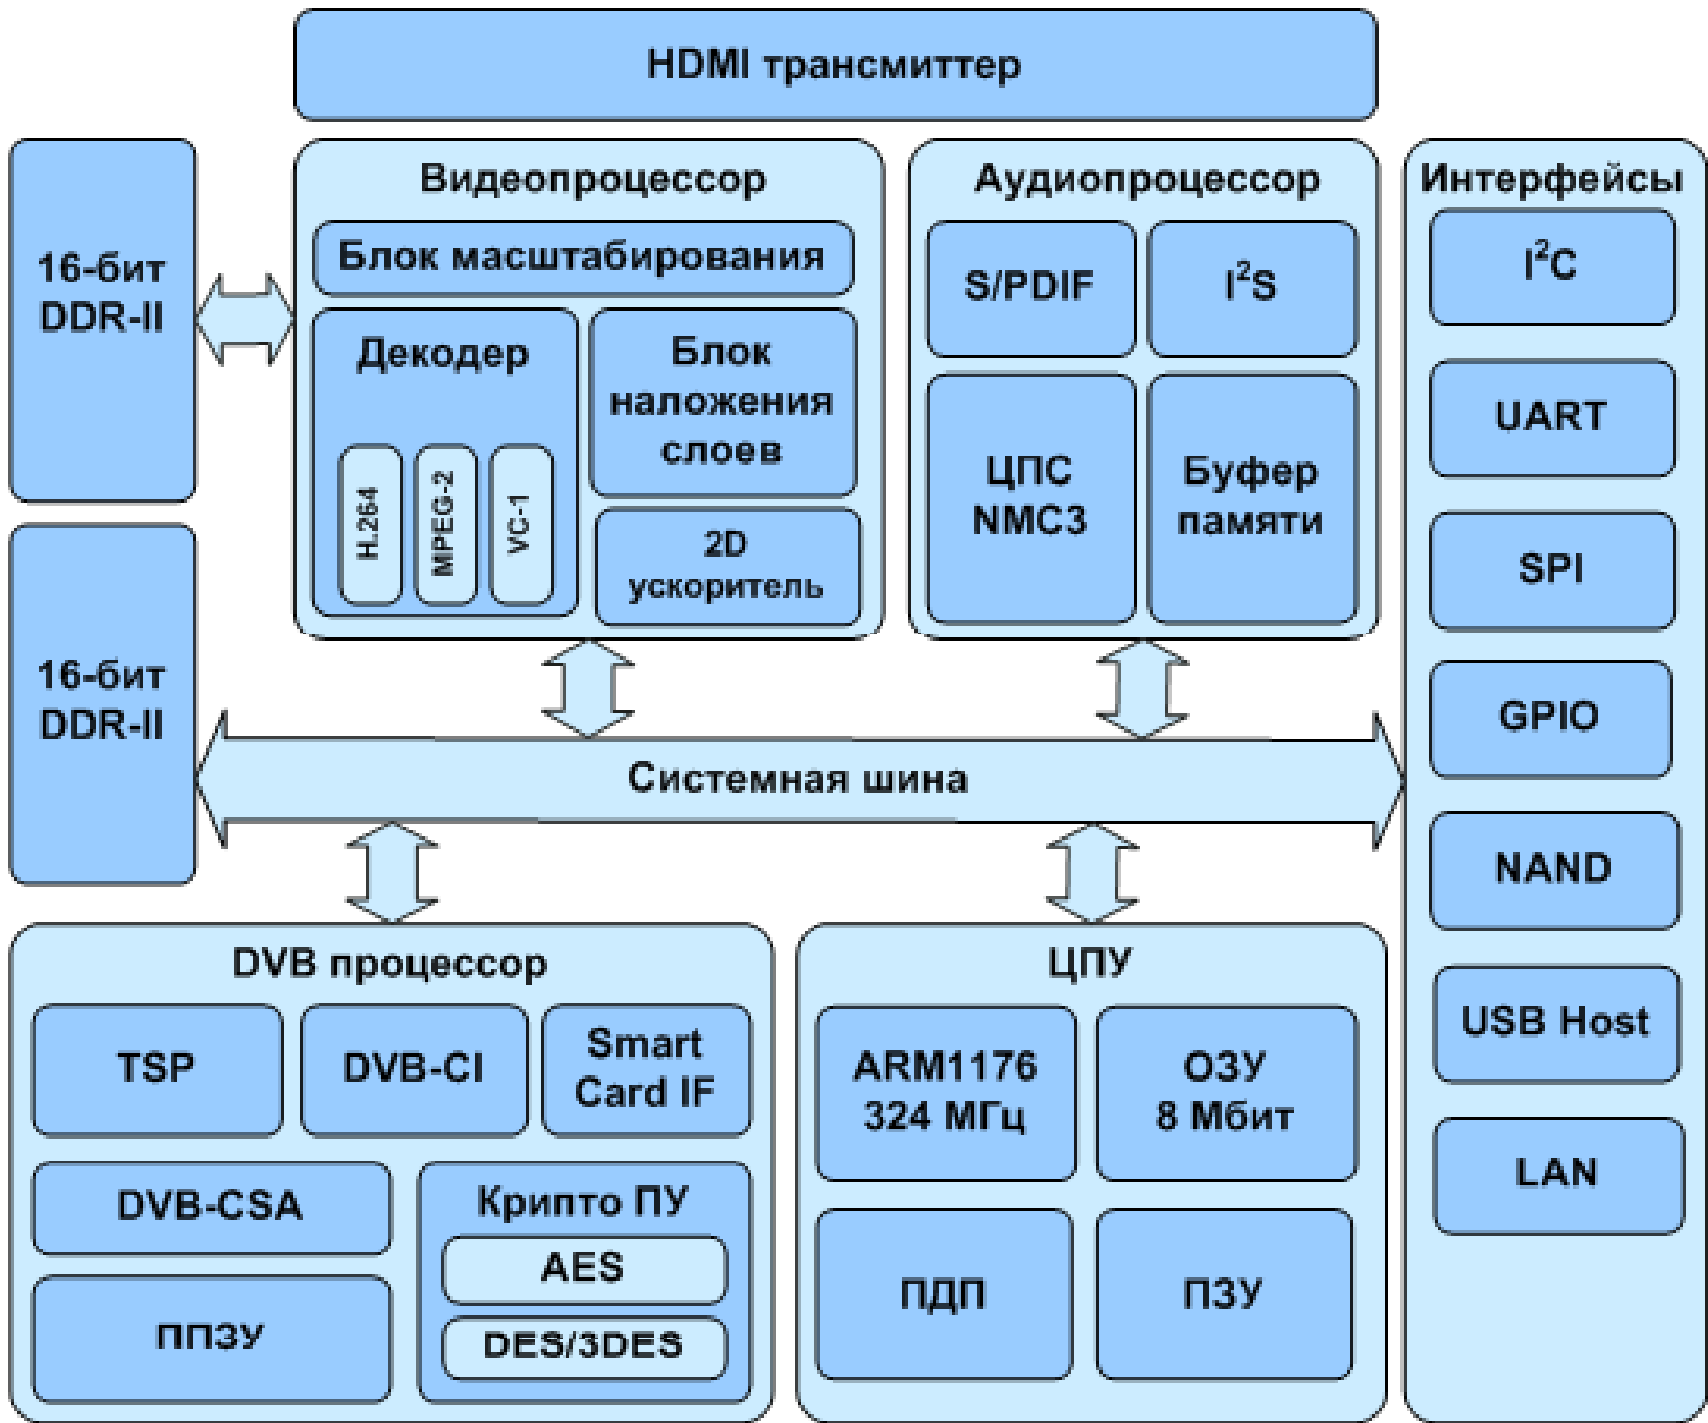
HDMI трансмиттер

16-бит DDR-II

16-бит DDR-II

Видеопроцессор

Блок масштабирования

Декодер

H.264

MPEG-2

VC-1

Блок наложения слоев

2D ускоритель

Аудиопроцессор

S/PDIF

$I^2S$

ЦПС NMC3

Буфер памяти

Интерфейсы

$I^2C$

UART

SPI

GPIO

NAND

USB Host

LAN

Системная шина

DVB процессор

TSP

DVB-CI

Smart Card IF

DVB-CSA

Крипто ПУ

AES

DES/3DES

ППЗУ

ЦПУ

ARM1176 324 МГц

ОЗУ 8 Мбит

ПДП

ПЗУ